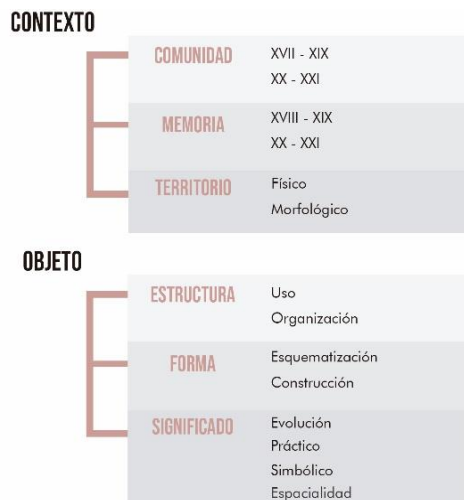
CONTEXTO

COMUNIDAD
XVII - XIX
XX - XXI

MEMORIA
XVIII - XIX
XX - XXI

TERRITORIO
Físico
Morfológico

OBJETO

ESTRUCTURA
Uso
Organización

FORMA
Esquematización
Construcción

SIGNIFICADO
Evolución
Práctico
Simbólico
Espacialidad